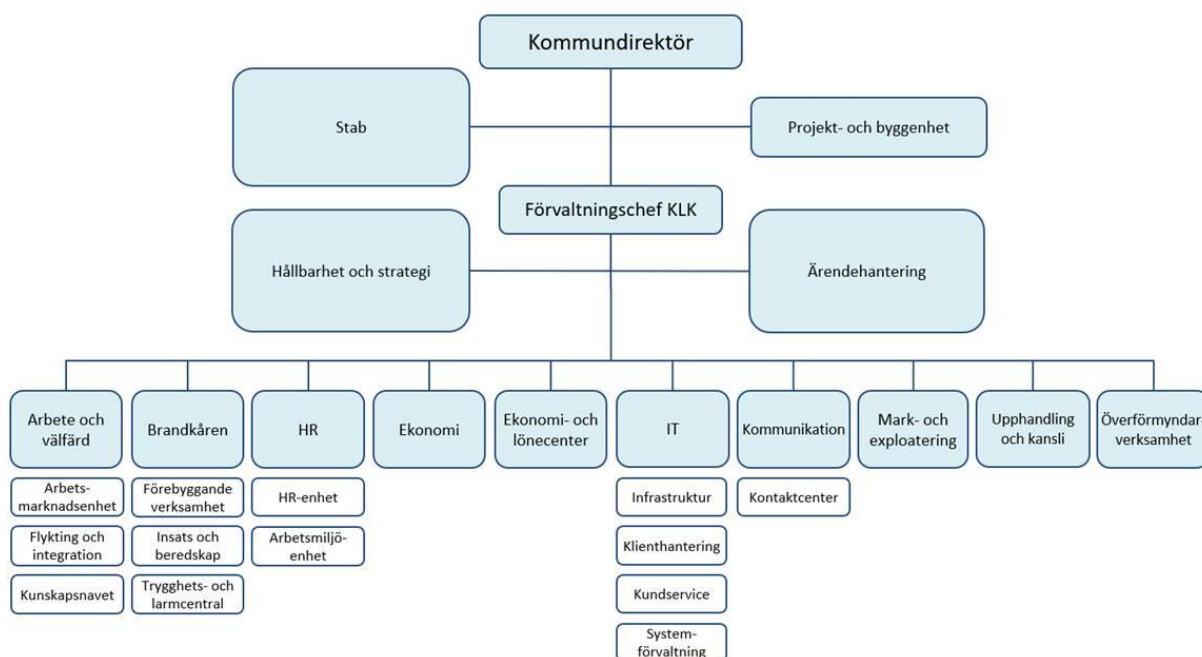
Kommundirektör

Stab

Projekt- och byggenhet

Förvaltningschef KLK

Hållbarhet och strategi

Ärendehantering

Arbete och välfärd

Arbetsmarknadsenhet

Flykting och integration

Kunskapsnavet

Brandkåren

Förebyggande verksamhet

Insats och beredskap

Trygghets- och larmcentral

HR

HR-enhet

Arbetsmiljöenhet

Ekonomi

Ekonomi- och lönecenter

IT

Infrastruktur

Klienthantering

Kundservice

Systemförvaltning

Kommunikation

Kontaktcenter

Mark- och exploatering

Upphandling och kansli

Överförmyndar verksamhet